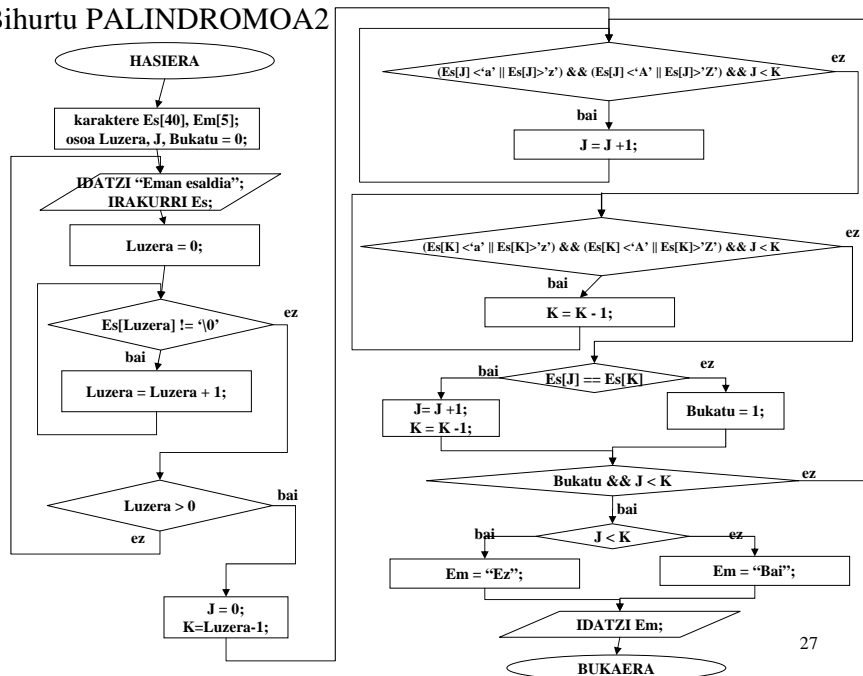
Bihurtu PALINDROMOA2

HASIERA

karaktere Es[40], Em[5];
osoa Luzera, J, Bukatu = 0;

IDATZI "Eman esaldia";
IRAKURRI Es;

Luzera = 0;

Es[Luzera] != '\0'

ez

bai

Luzera = Luzera + 1;

Luzera > 0

bai

ez

J = 0;
K=Luzera-1;

(Es[J] <'a' || Es[J]>'z') && (Es[J] <'A' || Es[J]>'Z') && J < K

ez

bai

J = J +1;

(Es[K] <'a' || Es[K]>'z') && (Es[K] <'A' || Es[K]>'Z') && J < K

ez

bai

K = K - 1;

bai

Es[J] == Es[K]

ez

J= J +1;
K = K -1;

Bukatu = 1;

Bukatu && J < K

ez

bai

bai

J < K

ez

Em = "Ez";

Em = "Bai";

IDATZI Em;

BUKAERA

27